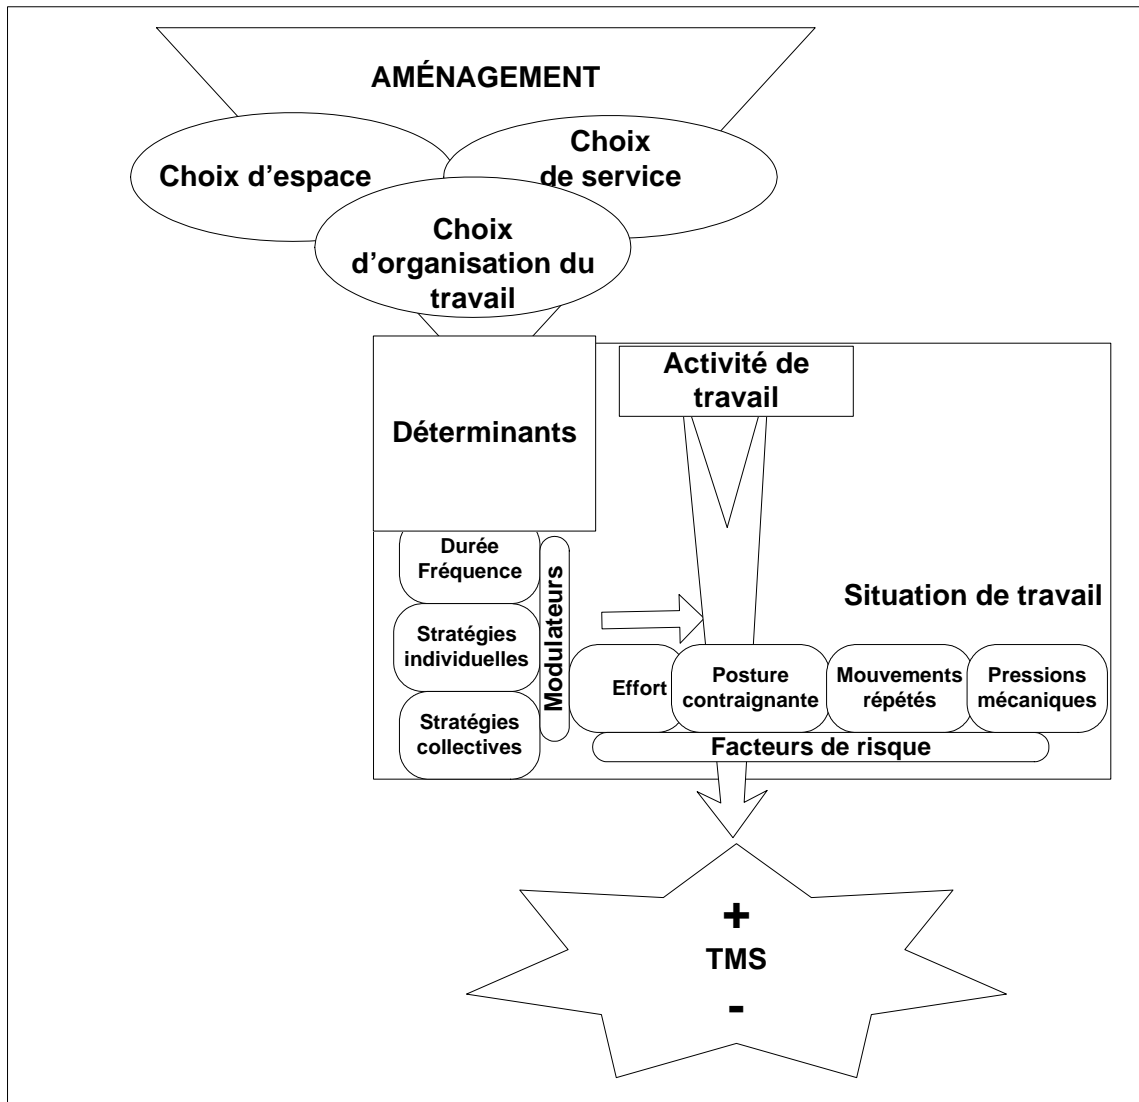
AMÉNAGEMENT

Choix d'espace

Choix de service

Choix d'organisation du travail

Déterminants

Activité de travail

Durée Fréquence

Stratégies individuelles

Stratégies collectives

Modulateurs

Situation de travail

Effort

Posture contraignante

Mouvements répétés

Pressions mécaniques

Facteurs de risque

+

TMS

-